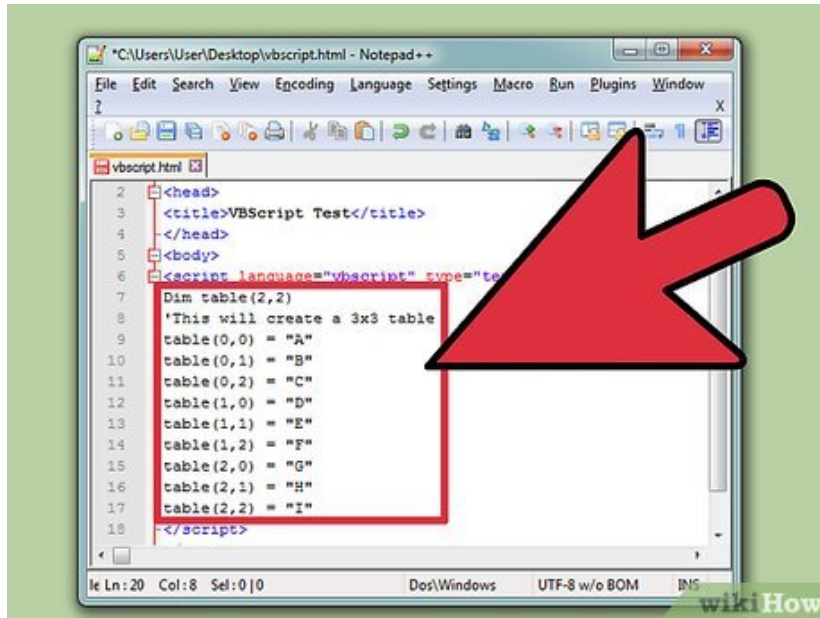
*C:\Users\User\Desktop\vbscript.html - Notepad++

File Edit Search View Encoding Language Settings Macro Run Plugins Window ?
X

vbscript.html

2 <head>
3 <title>VBScript Test</title>
4 </head>
5 <body>
6 <script language="vbscript" type="te
7 Dim table(2,2)
8 'This will create a 3x3 table
9 table(0,0) = "A"
10 table(0,1) = "B"
11 table(0,2) = "C"
12 table(1,0) = "D"
13 table(1,1) = "E"
14 table(1,2) = "F"
15 table(2,0) = "G"
16 table(2,1) = "H"
17 table(2,2) = "I"
18 </script>

le Ln : 20 Col : 8 Sel : 0 | 0 Dos\Windows UTF-8 w/o BOM INS

wikiHow